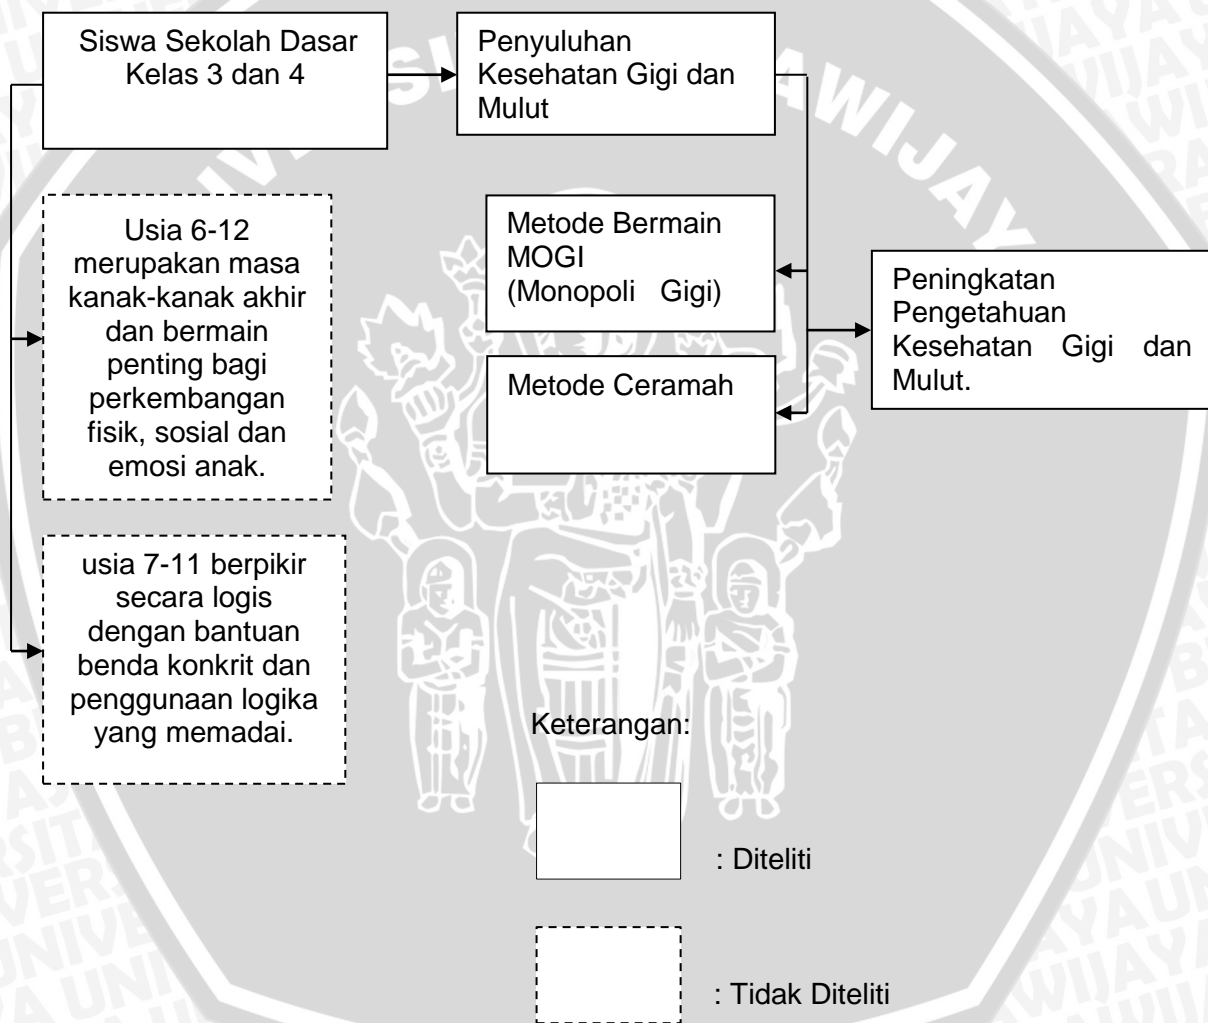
Siswa Sekolah Dasar Kelas 3 dan 4

Penyuluhan Kesehatan Gigi dan Mulut

Usia 6-12 merupakan masa kanak-kanak akhir dan bermain penting bagi perkembangan fisik, sosial dan emosi anak.

Metode Bermain MOGI (Monopoli Gigi)

Metode Ceramah

Peningkatan Pengetahuan Kesehatan Gigi dan Mulut.

usia 7-11 berpikir secara logis dengan bantuan benda konkrit dan penggunaan logika yang memadai.

Keterangan:

: Diteliti

: Tidak Diteliti